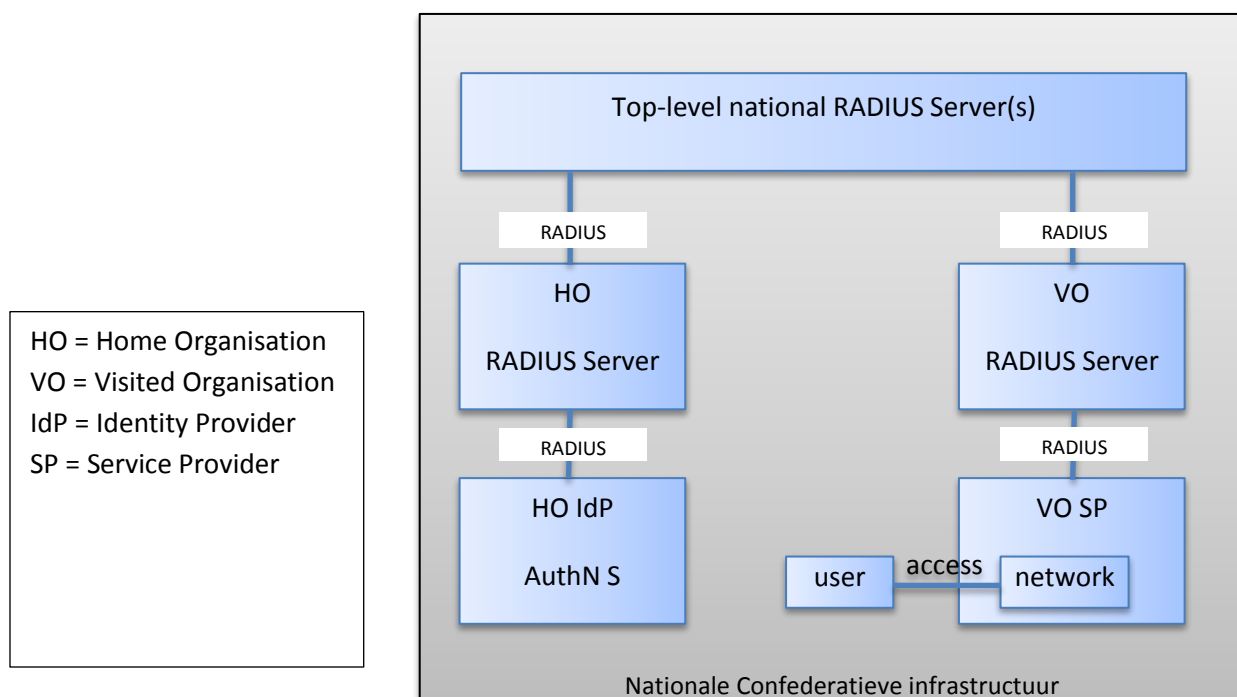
HO = Home Organisation
VO = Visited Organisation
IdP = Identity Provider
SP = Service Provider

Top-level national RADIUS Server(s)

RADIUS

RADIUS

HO

RADIUS Server

VO

RADIUS Server

RADIUS

RADIUS

HO IdP

AuthN S

VO SP

user

access

network

Nationale Confederatieve infrastructuur